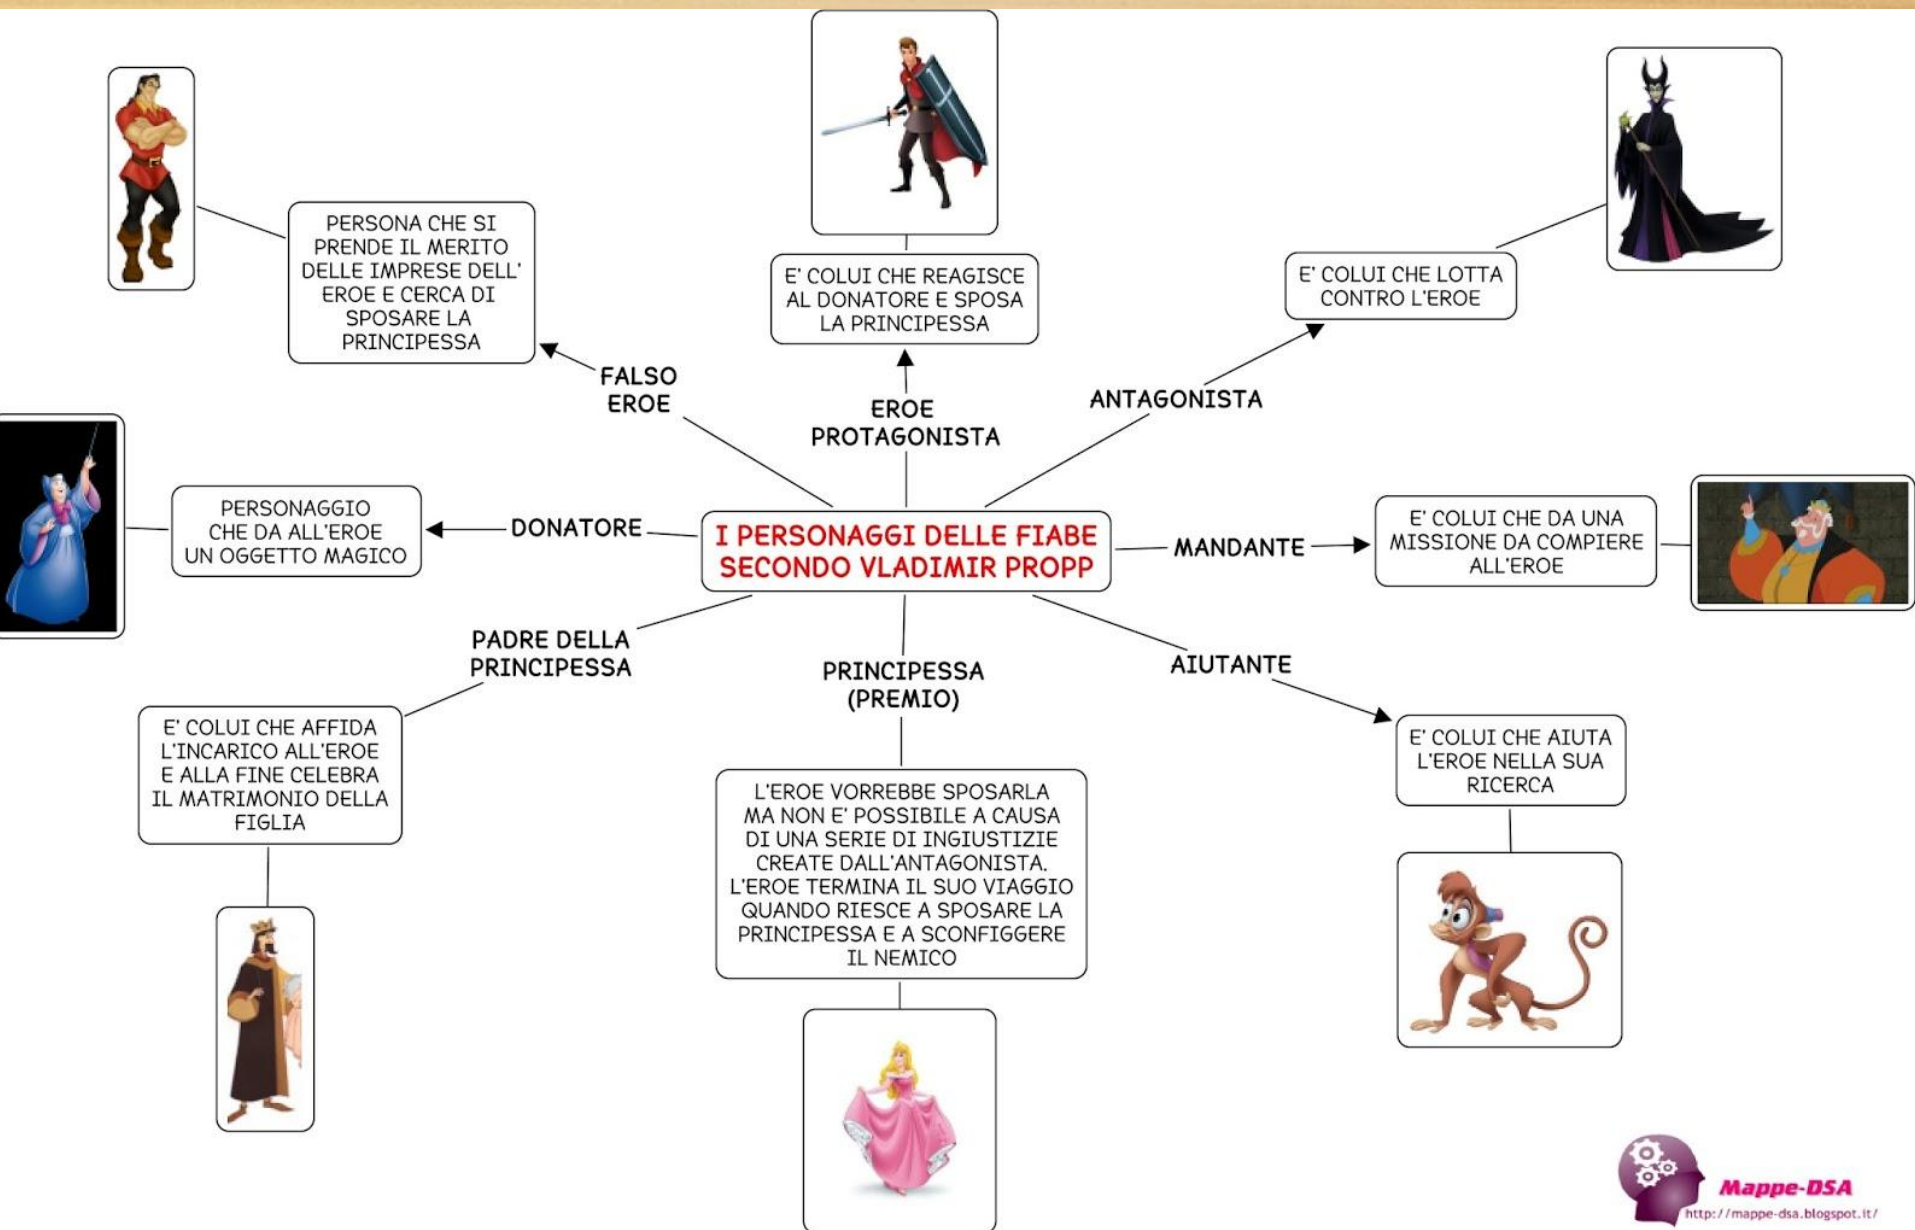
I PERSONAGGI DELLE FIABE SECONDO VLADIMIR PROPP

FALSO EROE

PERSONA CHE SI PRENDE IL MERITO DELLE IMPRESE DELL' EROE E CERCA DI SPOSARE LA PRINCIPESSA

EROE PROTAGONISTA

E' COLUI CHE REAGISCE AL DONATORE E SPOSA LA PRINCIPESSA

ANTAGONISTA

E' COLUI CHE LOTTA CONTRO L'EROE

DONATORE

PERSONAGGIO CHE DA ALL'EROE UN OGGETTO MAGICO

MANDANTE

E' COLUI CHE DA UNA MISSIONE DA COMPIERE ALL'EROE

PADRE DELLA PRINCIPESSA

E' COLUI CHE AFFIDA L'INCARICO ALL'EROE E ALLA FINE CELEBRA IL MATRIMONIO DELLA FIGLIA

PRINCIPESSA (PREMIO)

L'EROE VORREBBE SPOSARLA MA NON E' POSSIBILE A CAUSA DI UNA SERIE DI INGIUSTIZIE CREATE DALL'ANTAGONISTA. L'EROE TERMINA IL SUO VIAGGIO QUANDO RIESCE A SPOSARE LA PRINCIPESSA E A SCONFIGGERE IL NEMICO

AIUTANTE

E' COLUI CHE AIUTA L'EROE NELLA SUA RICERCA

Mappe-DSA
http://mappe-dsa.blogspot.it/